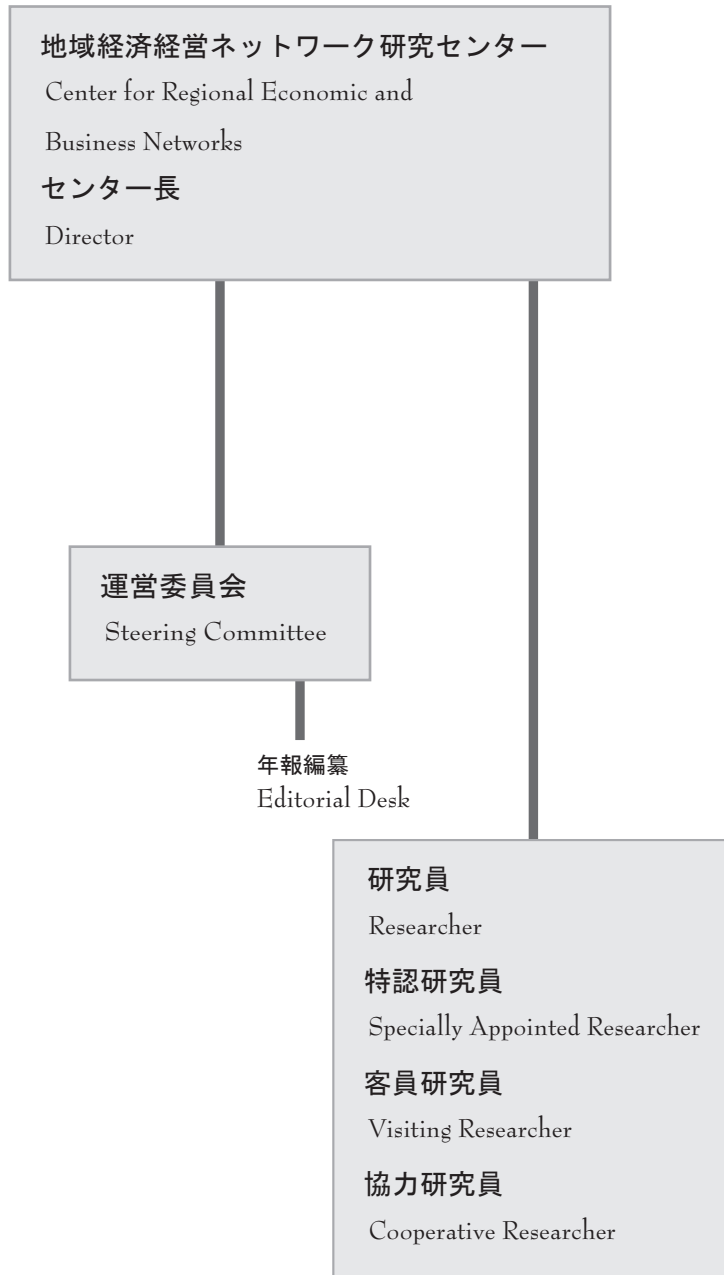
地域経済経営ネットワーク研究センター
Center for Regional Economic and Business Networks
センター長
Director

運営委員会
Steering Committee

年報編纂
Editorial Desk

研究員
Researcher
特認研究員
Specially Appointed Researcher
客員研究員
Visiting Researcher
協力研究員
Cooperative Researcher